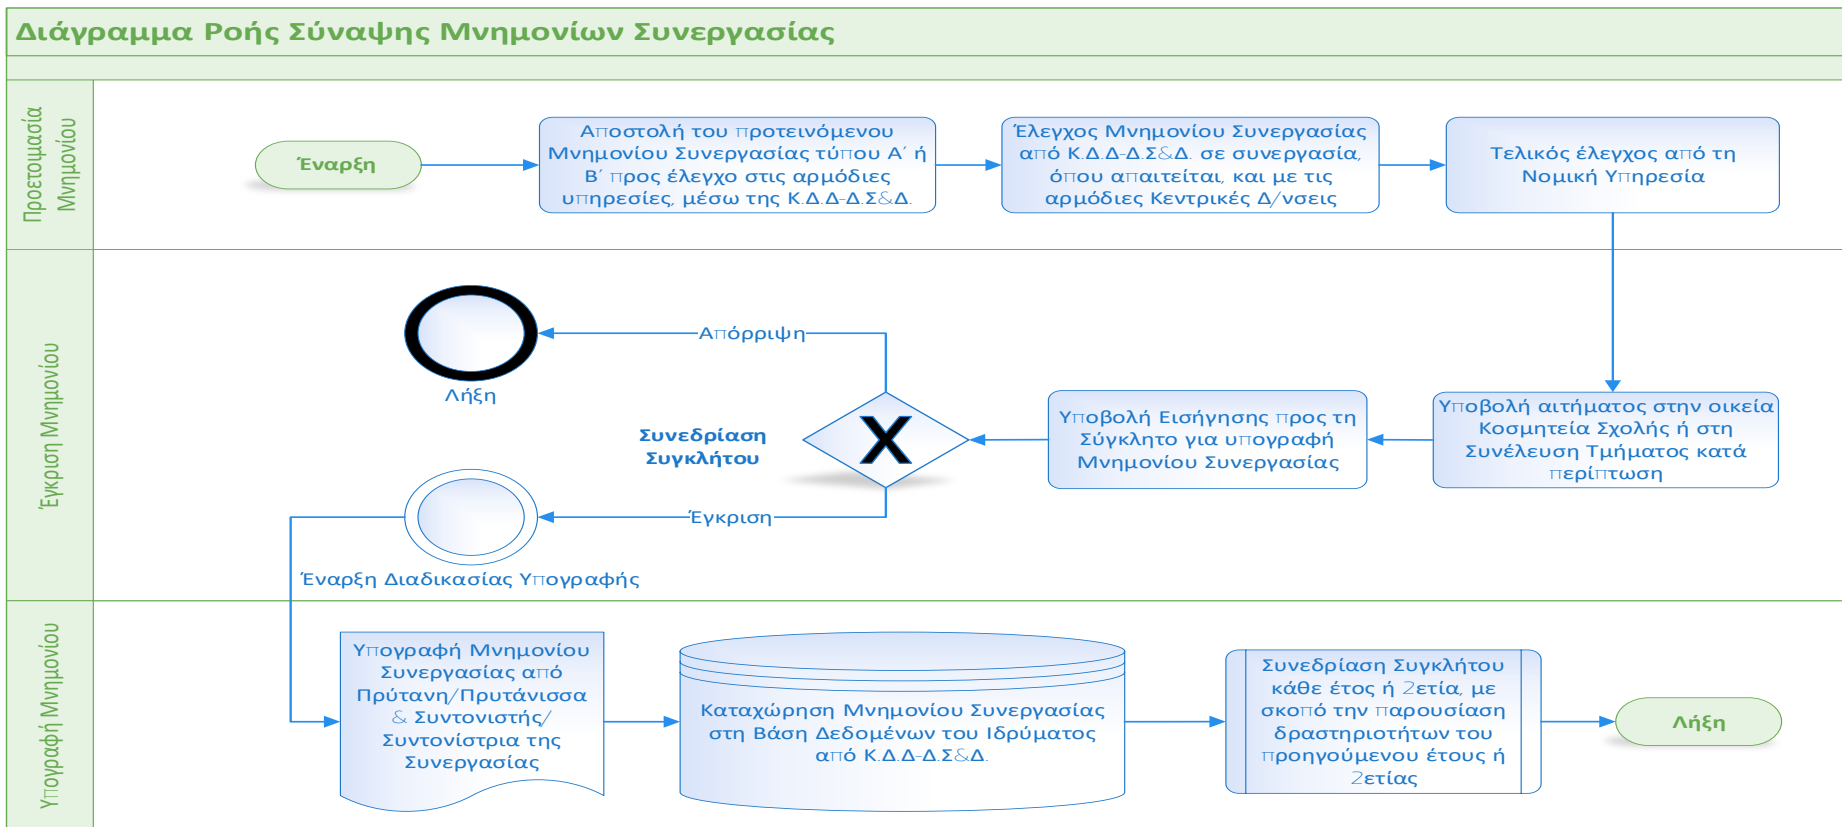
Διάγραμμα Ροής Σύναψης Μνημονίων Συνεργασίας

Προετοιμασία Μνημονίου

Έναρξη

Αποστολή του προτεινόμενου Μνημονίου Συνεργασίας τύπου Α΄ ή Β΄ προς έλεγχο στις αρμόδιες υπηρεσίες, μέσω της Κ.Δ.Δ-Δ.Σ&Δ.

Έλεγχος Μνημονίου Συνεργασίας από Κ.Δ.Δ-Δ.Σ&Δ. σε συνεργασία, όπου απαιτείται, και με τις αρμόδιες Κεντρικές Δ/νσεις

Τελικός έλεγχος από τη Νομική Υπηρεσία

Έγκριση Μνημονίου

Λήξη

Απόρριψη

Συνεδρίαση Συγκλήτου

X

Υποβολή Εισήγησης προς τη Σύγκλητο για υπογραφή Μνημονίου Συνεργασίας

Υποβολή αιτήματος στην οικεία Κοσμητεία Σχολής ή στη Συνέλευση Τμήματος κατά περίπτωση

Έγκριση

Έναρξη Διαδικασίας Υπογραφής

Υπογραφή Μνημονίου

Υπογραφή Μνημονίου Συνεργασίας από Πρύτανη/Πρυτάνισσα & Συντονιστής/ Συντονίστρια της Συνεργασίας

Καταχώρηση Μνημονίου Συνεργασίας στη Βάση Δεδομένων του Ιδρύματος από Κ.Δ.Δ-Δ.Σ&Δ.

Συνεδρίαση Συγκλήτου κάθε έτος ή 2ετία, με σκοπό την παρουσίαση δραστηριοτήτων του προηγούμενου έτους ή 2ετίας

Λήξη